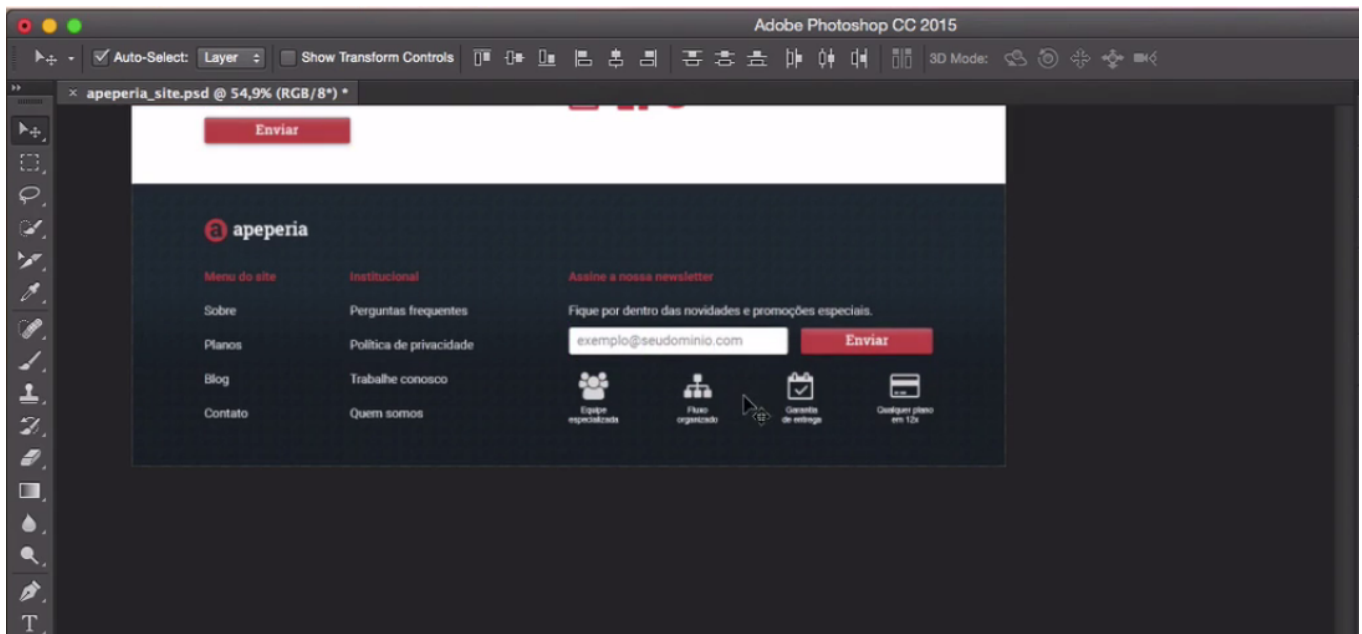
Adobe Photoshop CC 2015

Auto-Select: Layer Show Transform Controls 3D Mode:

apeperia_site.psd @ 54,9% (RGB/8*) *

Enviar

apeperia

Menu do site

Sobre

Planos

Blog

Contato

Institucional

Perguntas frequentes

Política de privacidade

Trabalhe conosco

Quem somos

Assine a nossa newsletter

Fique por dentro das novidades e promoções especiais.

exemplo@seudominio.com

Enviar

Equipe especializada

Fluxo organizado

Garantia de entrega

Qualquer plano em 12x